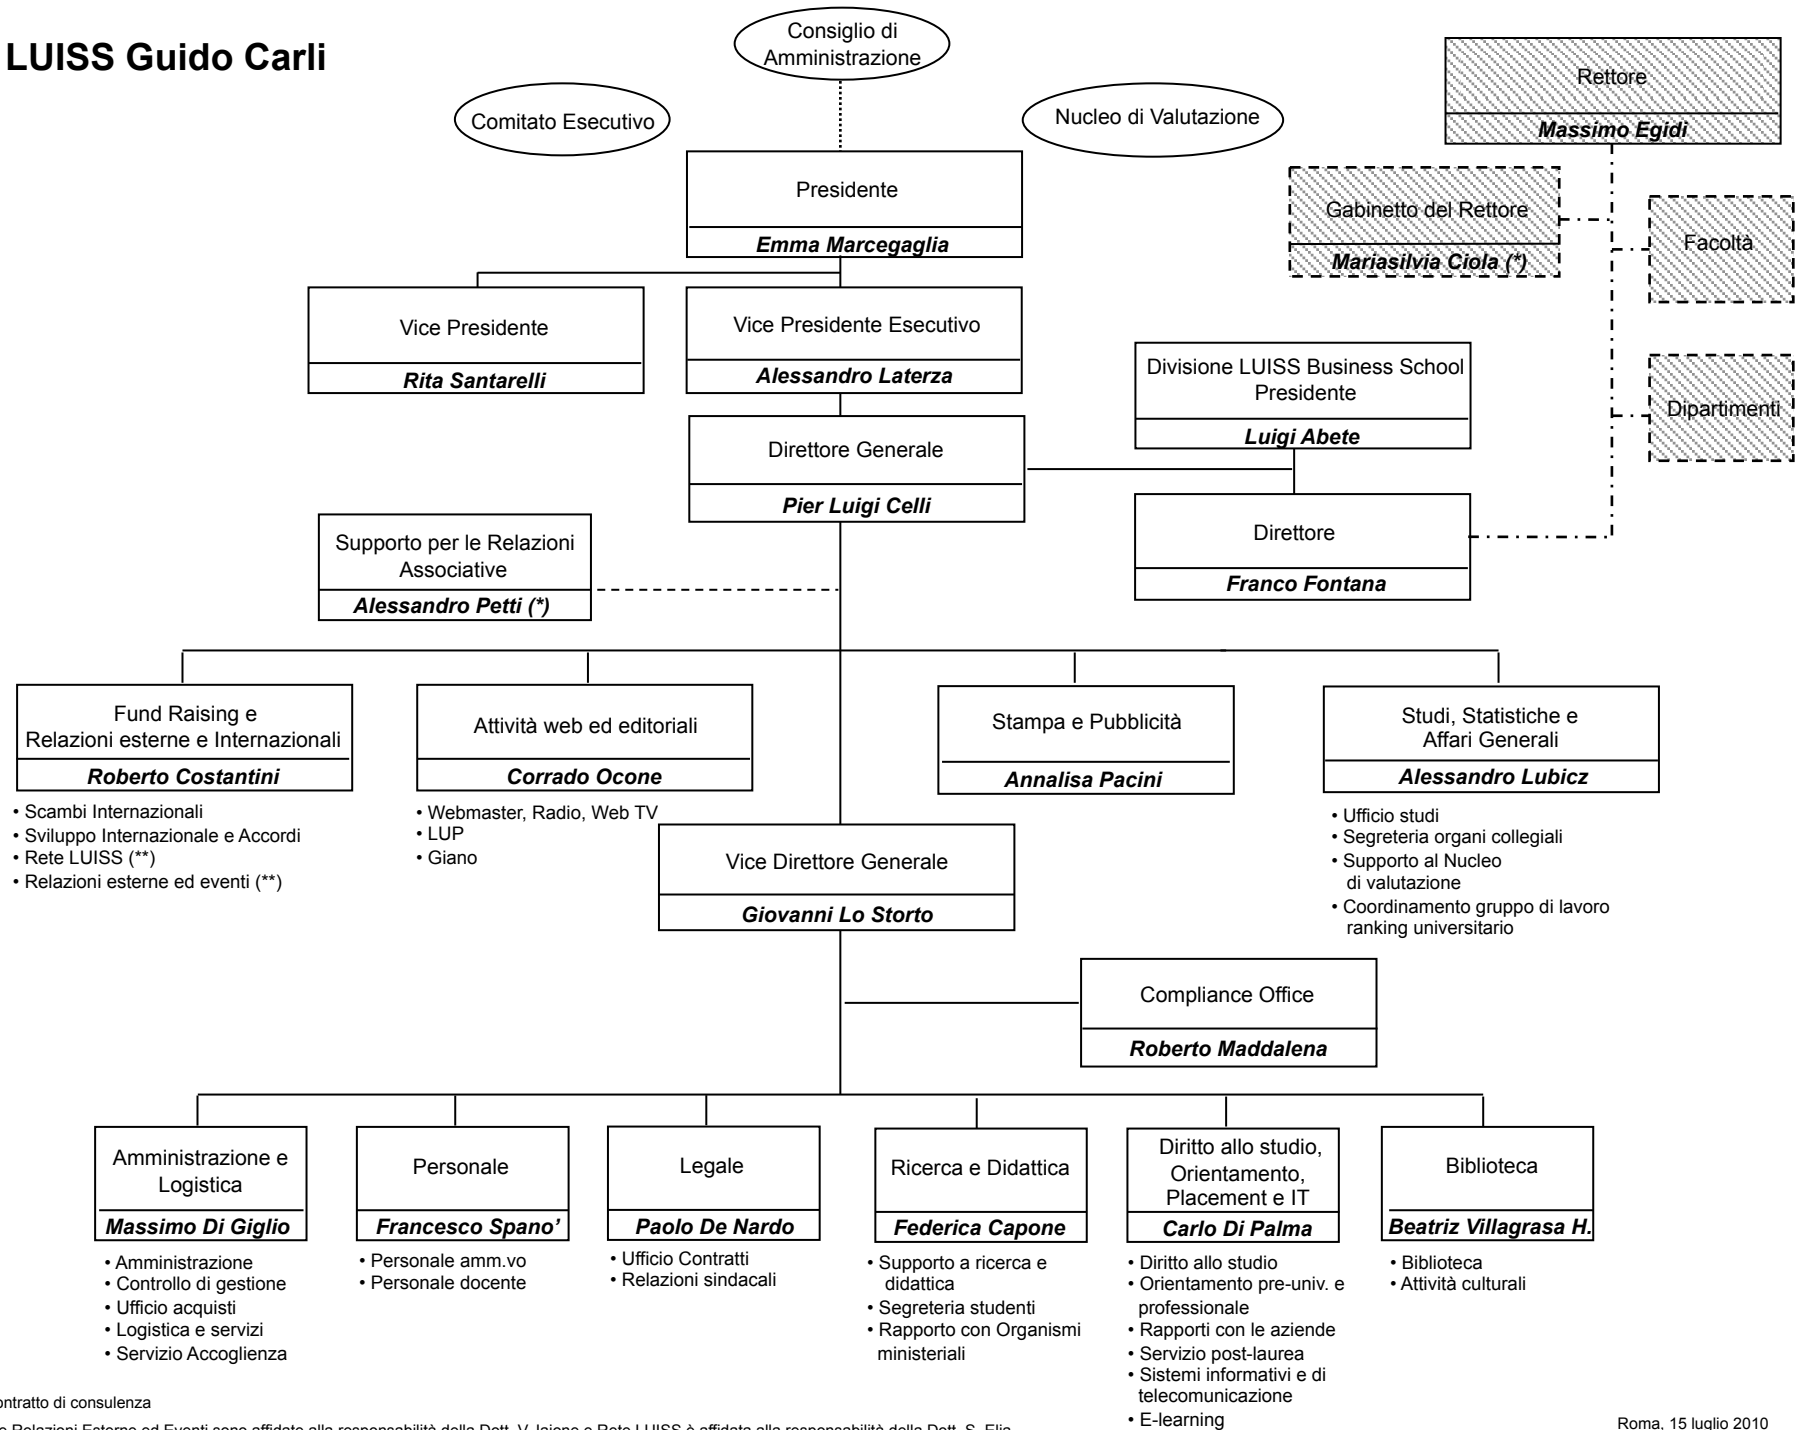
LUISS Guido Carli

Consiglio di Amministrazione

Comitato Esecutivo

Nucleo di Valutazione

Rettore
Massimo Egidi

Gabinetto del Rettore
Mariasilvia Ciola (*)

Facoltà

Dipartimenti

Presidente
Emma Marcegaglia

Vice Presidente
Rita Santarelli

Vice Presidente Esecutivo
Alessandro Laterza

Divisione LUISS Business School Presidente
Luigi Abete

Direttore Generale
Pier Luigi Celli

Direttore
Franco Fontana

Supporto per le Relazioni Associative
Alessandro Petti (*)

Fund Raising e Relazioni esterne e Internazionali
Roberto Costantini
• Scambi Internazionali
• Sviluppo Internazionale e Accordi
• Rete LUISS (**)
• Relazioni esterne ed eventi (**)

Attività web ed editoriali
Corrado Ocone
• Webmaster, Radio, Web TV
• LUP
• Giano

Stampa e Pubblicità
Annalisa Pacini

Studi, Statistiche e Affari Generali
Alessandro Lubicz
• Ufficio studi
• Segreteria organi collegiali
• Supporto al Nucleo di valutazione
• Coordinamento gruppo di lavoro ranking universitario

Vice Direttore Generale
Giovanni Lo Storto

Compliance Office
Roberto Maddalena

Amministrazione e Logistica
Massimo Di Giglio
• Amministrazione
• Controllo di gestione
• Ufficio acquisti
• Logistica e servizi
• Servizio Accoglienza

Personale
Francesco Spano'
• Personale amm.vo
• Personale docente

Legale
Paolo De Nardo
• Ufficio Contratti
• Relazioni sindacali

Ricerca e Didattica
Federica Capone
• Supporto a ricerca e didattica
• Segreteria studenti
• Rapporto con Organismi ministeriali

Diritto allo studio, Orientamento, Placement e IT
Carlo Di Palma
• Diritto allo studio
• Orientamento pre-univ. e professionale
• Rapporti con le aziende
• Servizio post-laurea
• Sistemi informativi e di telecomunicazione
• E-learning

Biblioteca
Beatriz Villagrasa H.
• Biblioteca
• Attività culturali

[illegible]ontratto di consulenza

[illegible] Relazioni Esterne ed Eventi sono affidate alla responsabilità della Dott. V. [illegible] e Rete LUISS è affidata alla responsabilità della Dott. S. Elia

Roma, 15 luglio 2010